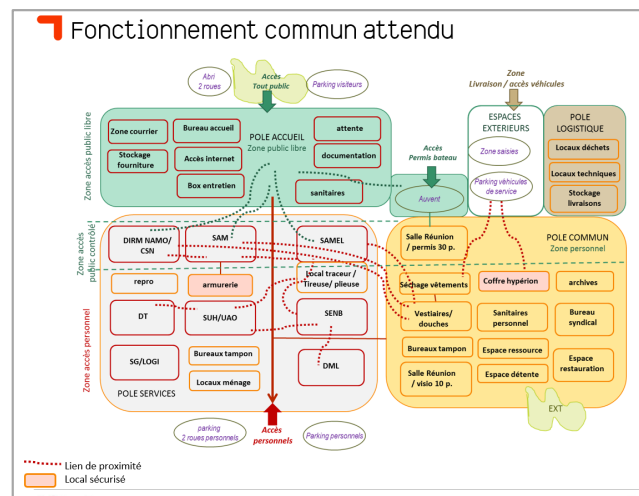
Fonctionnement commun attendu

Abri 2 roues

Accès Tout public

Parking visiteurs

Zone Livraison / accès véhicules

Zone accès public libre

Bureau courrier

Bureau accueil

Stockage fourniture

Accès internet

Box entretien

POLE ACCUEIL
Zone public libre

attente

documentation

sanitaires

Accès Permis bateau

Auvent

ESPACES EXTERIEURS

Zone saisies

Parking véhicules de service

POLE LOGISTIQUE

Locaux déchets

Locaux techniques

Stockage livraisons

Zone accès public contrôlé

DIRM NAMO/ CSN

SAM

SAMEL

Salle Réunion / permis 30 p.

POLE COMMUN
Zone personnel

repro

armurerie

Local traceur / Tireuse/ plieuse

Séchage vêtements

Coffre hypérion

archives

Zone accès personnel

DT

SUH/UAO

SENB

Vestiaires/ douches

Sanitaires personnel

Bureau syndical

SG/LOGI

Bureaux tampon

Locaux ménage

DML

Bureaux tampon

Espace ressource

Espace restauration

Salle Réunion / visio 10 p.

Espace détente

POLE SERVICES

EXT

parking 2 roues personnels

Accès personnels

Parking personnels

Lien de proximité

Local sécurisé